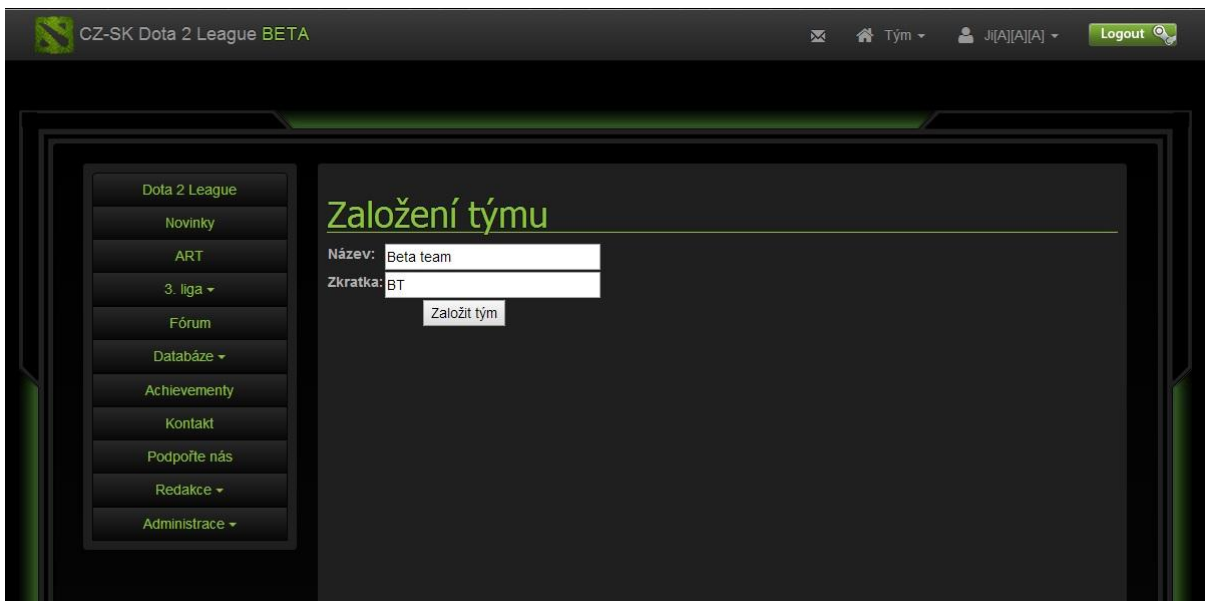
CZ-SK Dota 2 League BETA

Tým ▾
Ji[A][A][A] ▾
Logout

Dota 2 League
Novinky
ART
3. liga ▾
Fórum
Databáze ▾
Achievementy
Kontakt
Podpořte nás
Redakce ▾
Administrace ▾

Založení týmu

Název: Beta team
Zkratka: BT
Založit tým